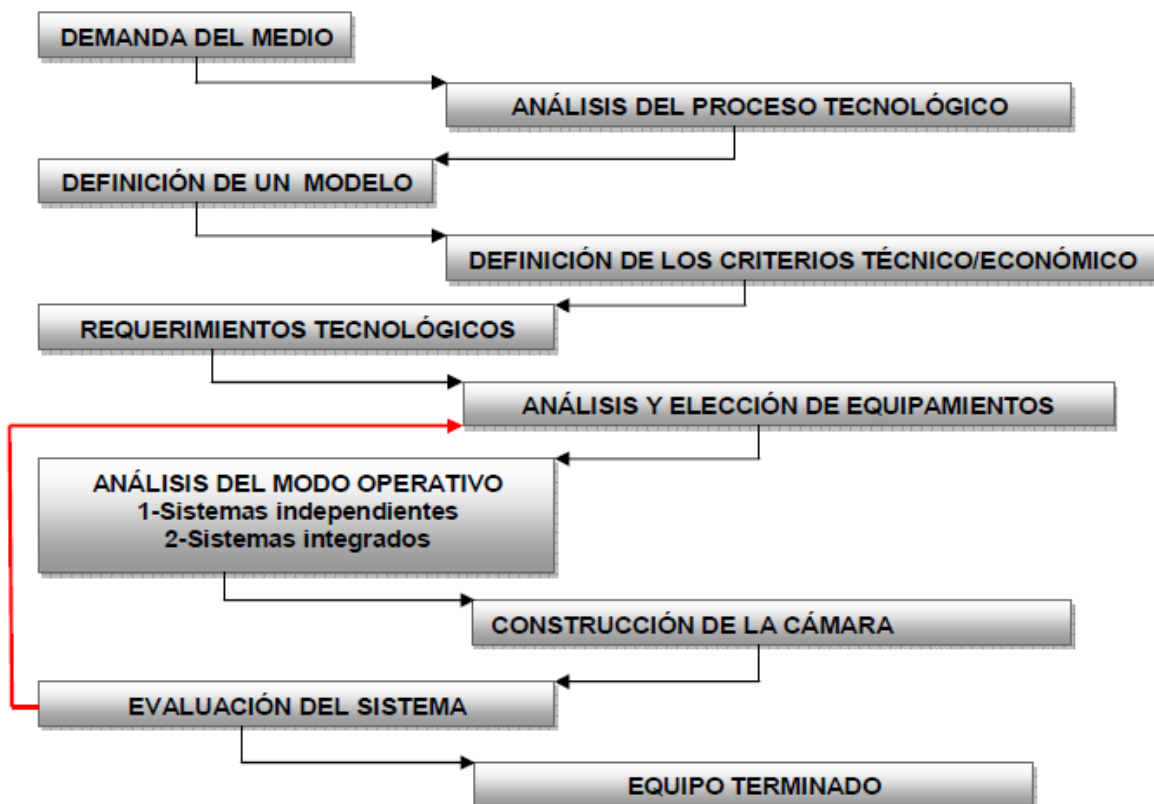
DEMANDA DEL MEDIO

ANÁLISIS DEL PROCESO TECNOLÓGICO

DEFINICIÓN DE UN MODELO

DEFINICIÓN DE LOS CRITERIOS TÉCNICO/ECONÓMICO

REQUERIMIENTOS TECNOLÓGICOS

ANÁLISIS Y ELECCIÓN DE EQUIPAMIENTOS

ANÁLISIS DEL MODO OPERATIVO
1-Sistemas independientes
2-Sistemas integrados

CONSTRUCCIÓN DE LA CÁMARA

EVALUACIÓN DEL SISTEMA

EQUIPO TERMINADO